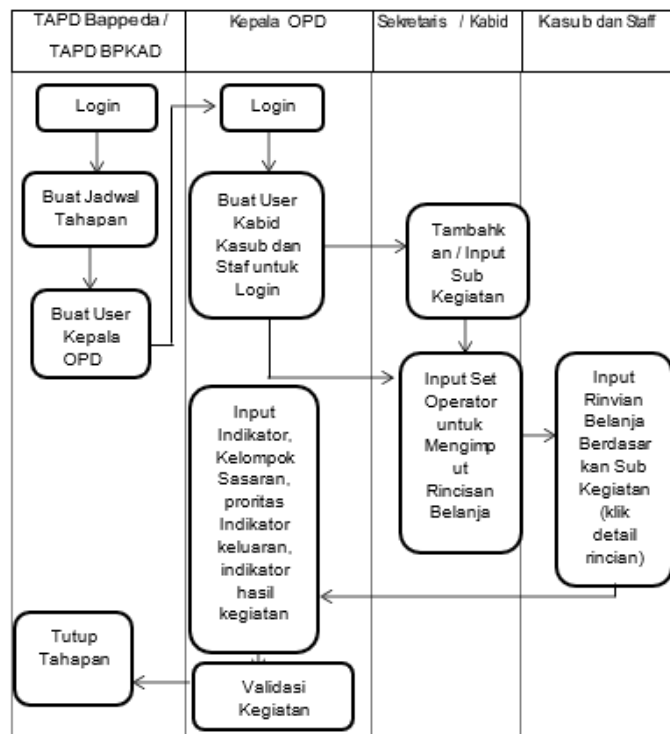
TAPD Bappeda / TAPD BPKAD

Kepala OPD

Sekretaris / Kabid

Kasub dan Staff

Login

Buat Jadwal Tahapan

Buat User Kepala OPD

Login

Buat User Kabid Kasub dan Staf untuk Login

Tambahkan / Input Sub Kegiatan

Input Set Operator untuk Mengimput Rincisan Belanja

Input Rinvian Belanja Berdasarkan Sub Kegiatan (klik detail rincian)

Input Indikator, Kelompok Sasaran, proritas Indikator keluaran, indikator hasil kegiatan

Tutup Tahapan

Validasi Kegiatan